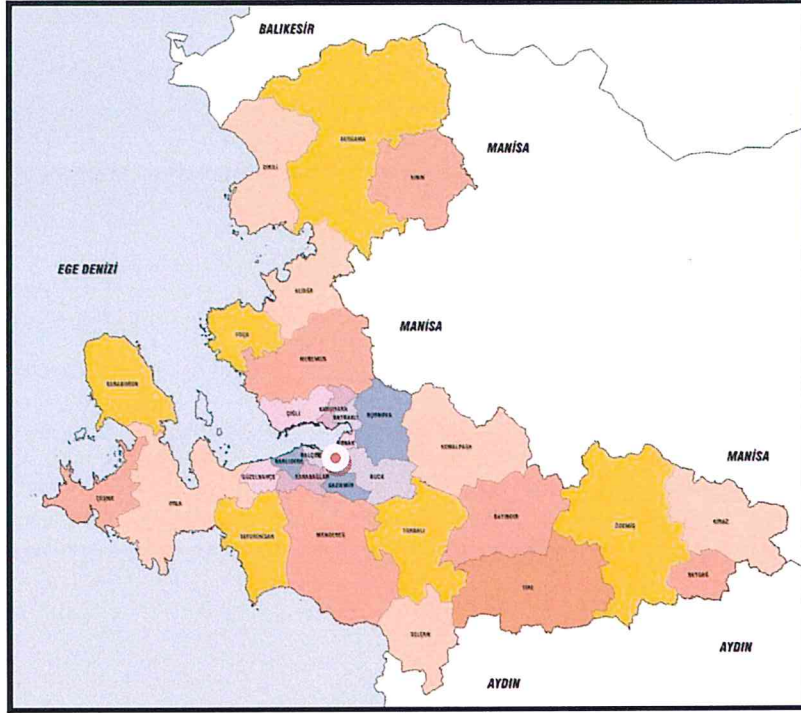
BALIKESİR

MANİSA

EGE DENİZİ

MANİSA

MANİSA

AYDIN

AYDIN

DİKİLİ

BERGAMA

KINIK

ALİAĞA

FOÇA

MENEMEN

KARABURUN

ÇİĞLİ

KARŞIYAKA

BAYRAKLI

BORNOVA

KONAK

BALÇOVA

NARLIDERE

GÜZELBAHÇE

KARABAĞLAR

GAZİEMİR

BUCA

KEMALPAŞA

ÇEŞME

URLA

SEFERİHİSAR

MENDERES

TORBALI

BAYINDIR

ÖDEMİŞ

KİRAZ

BEYDAĞ

TİRE

SELÇUK